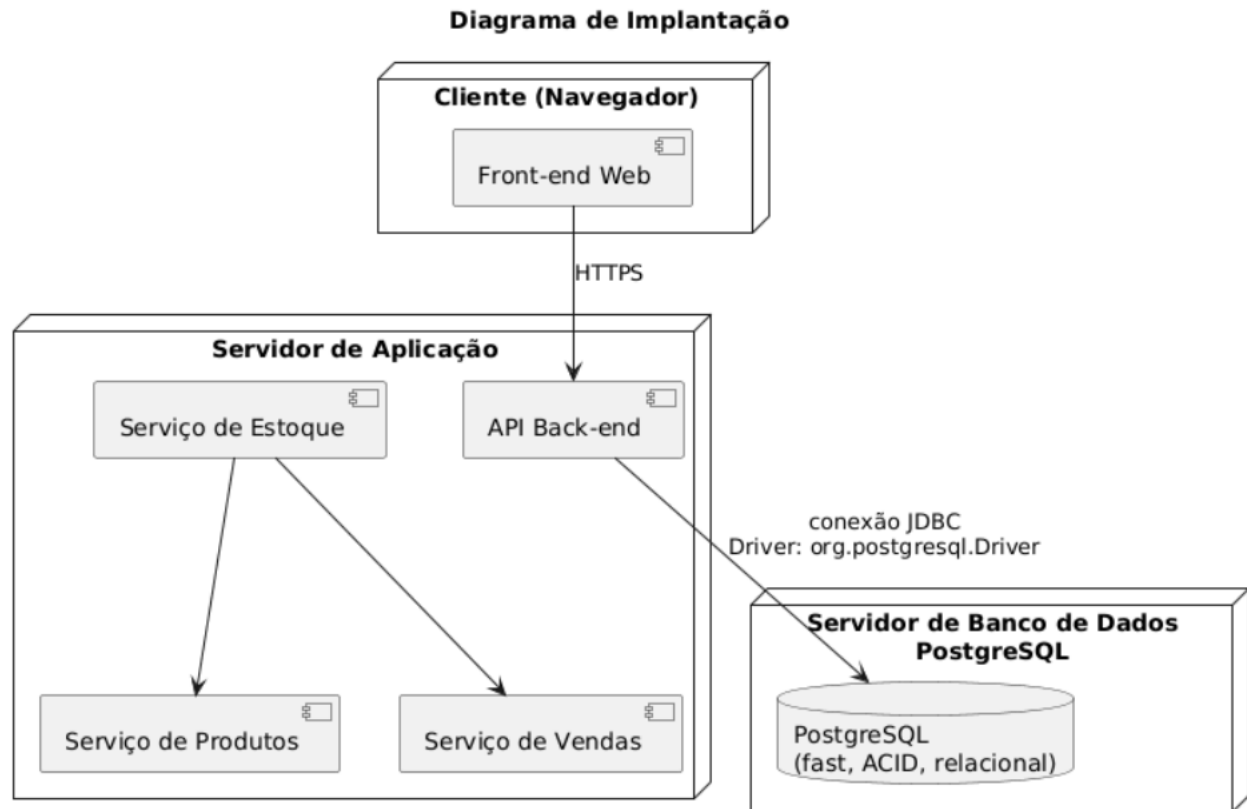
Diagrama de Implantação

Cliente (Navegador)

Front-end Web

HTTPS

Servidor de Aplicação

Serviço de Estoque

API Back-end

conexão JDBC
Driver: org.postgresql.Driver

Servidor de Banco de Dados
PostgreSQL

Serviço de Produtos

Serviço de Vendas

PostgreSQL
(fast, ACID, relacional)